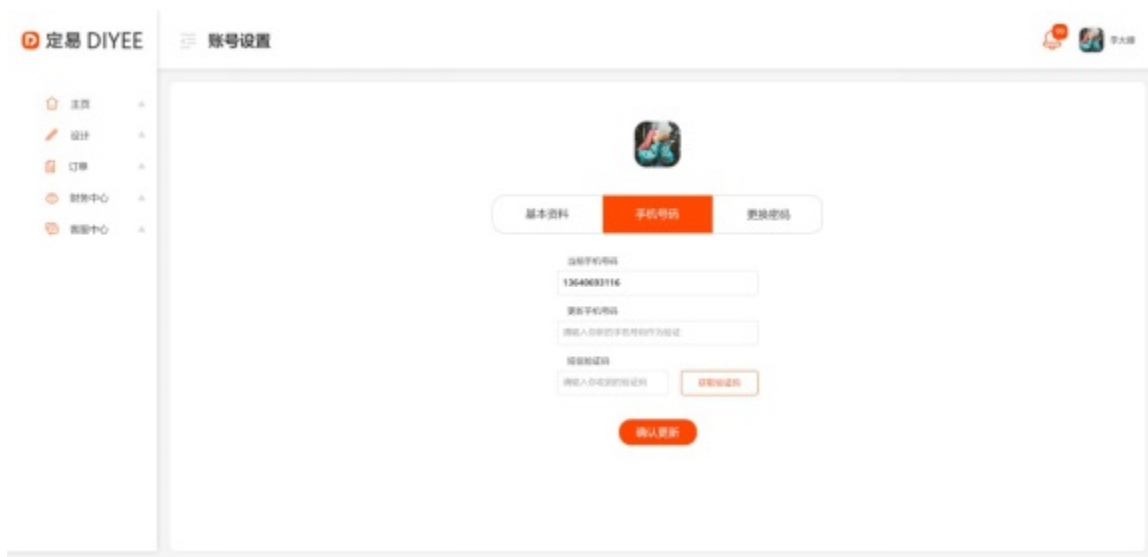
定易 DIYEE

账号设置

李大猫

主页
设计
订单
财务中心
客服中心

基本资料
手机号码
更换密码

当前手机号码
13640693116

更新手机号码
请输入您新的手机号码作为验证

短信验证码
请输入您收到的验证码
获取验证码

确认更新